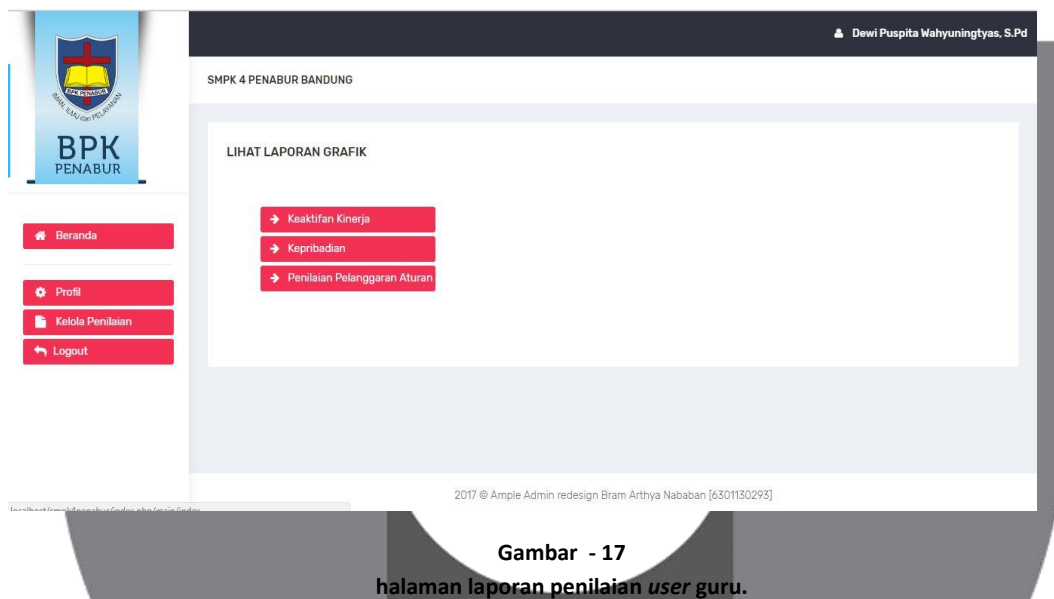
BPK PENABUR
IMAN, ILMU dan PELAYANAN
BPK
PENABUR

Dewi Puspita Wahyuningtyas, S.Pd

SMPK 4 PENABUR BANDUNG

Beranda

Profil
Kelola Penilaian
Logout

LIHAT LAPORAN GRAFIK

Keaktifan Kinerja
Kepribadian
Penilaian Pelanggaran Aturan

localhost/smpk4penabur/index.php/main/index

2017 © Ample Admin redesign Bram Arthya Nababan [6301130293]

Gambar - 17
halaman laporan penilaian *user* guru.